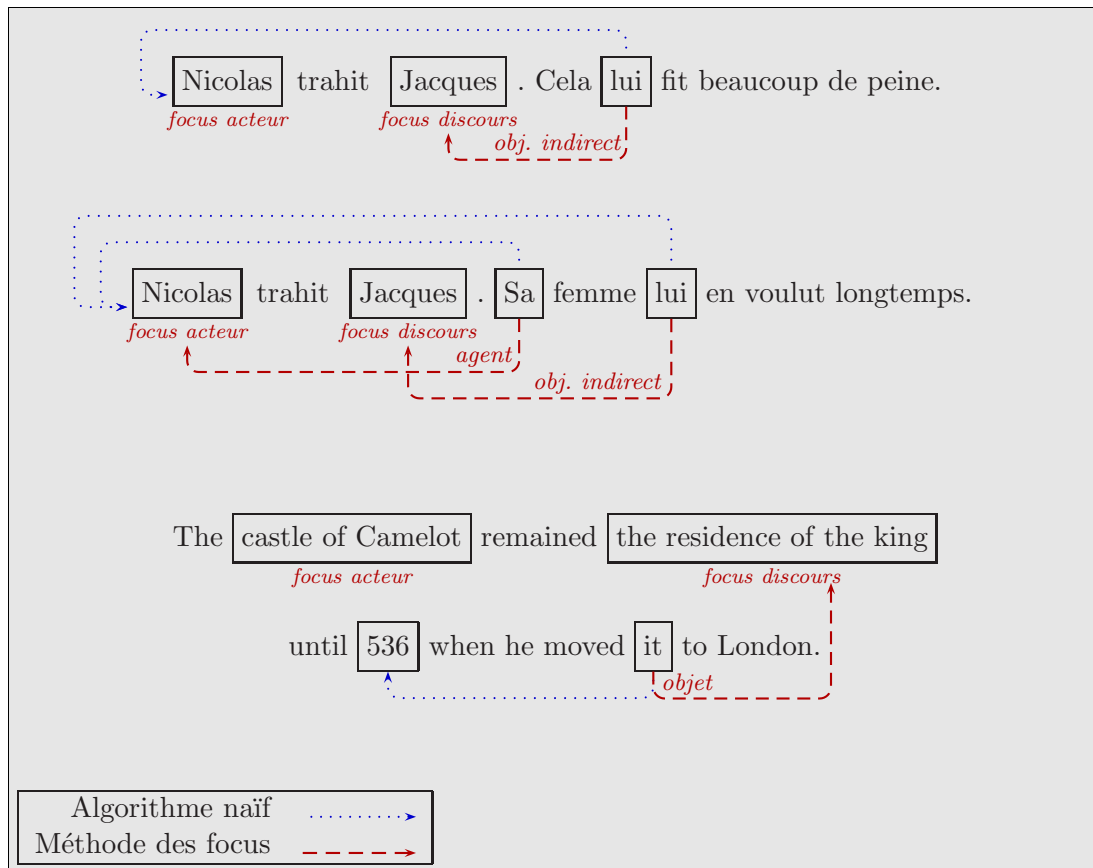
Nicolas trahit Jacques . Cela lui fit beaucoup de peine.
focus acteur focus discours obj. indirect

Nicolas trahit Jacques . Sa femme lui en voulut longtemps.
focus acteur focus discours agent obj. indirect

The castle of Camelot remained the residence of the king
focus acteur focus discours
until 536 when he moved it to London.
objet

Algorithme naïf
Méthode des focus